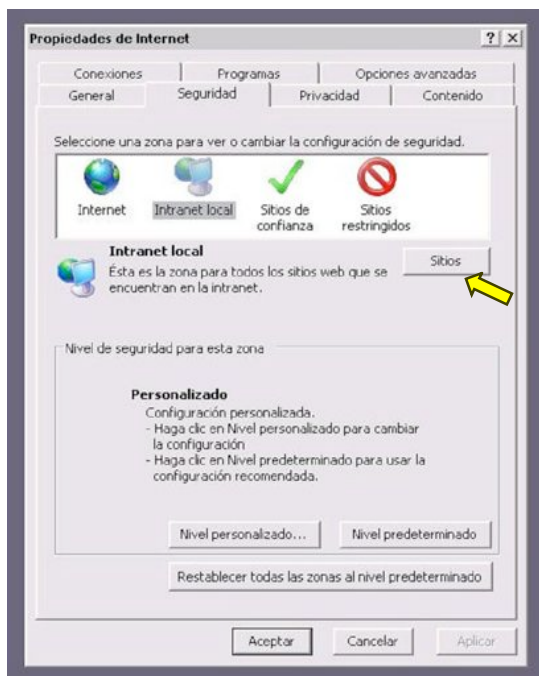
Propiedades de Internet

?  X

Conexiones | Programas | Opciones avanzadas

General | Seguridad | Privacidad | Contenido

Seleccione una zona para ver o cambiar la configuración de seguridad.

Internet   Intranet local   Sitios de confianza   Sitios restringidos

Intranet local

Ésta es la zona para todos los sitios web que se encuentran en la intranet.

Sitios

Nivel de seguridad para esta zona

Personalizado

Configuración personalizada.
- Haga clic en Nivel personalizado para cambiar la configuración
- Haga clic en Nivel predeterminado para usar la configuración recomendada.

Nivel personalizado...   Nivel predeterminado

Restablecer todas las zonas al nivel predeterminado

Aceptar   Cancelar   Aplicar